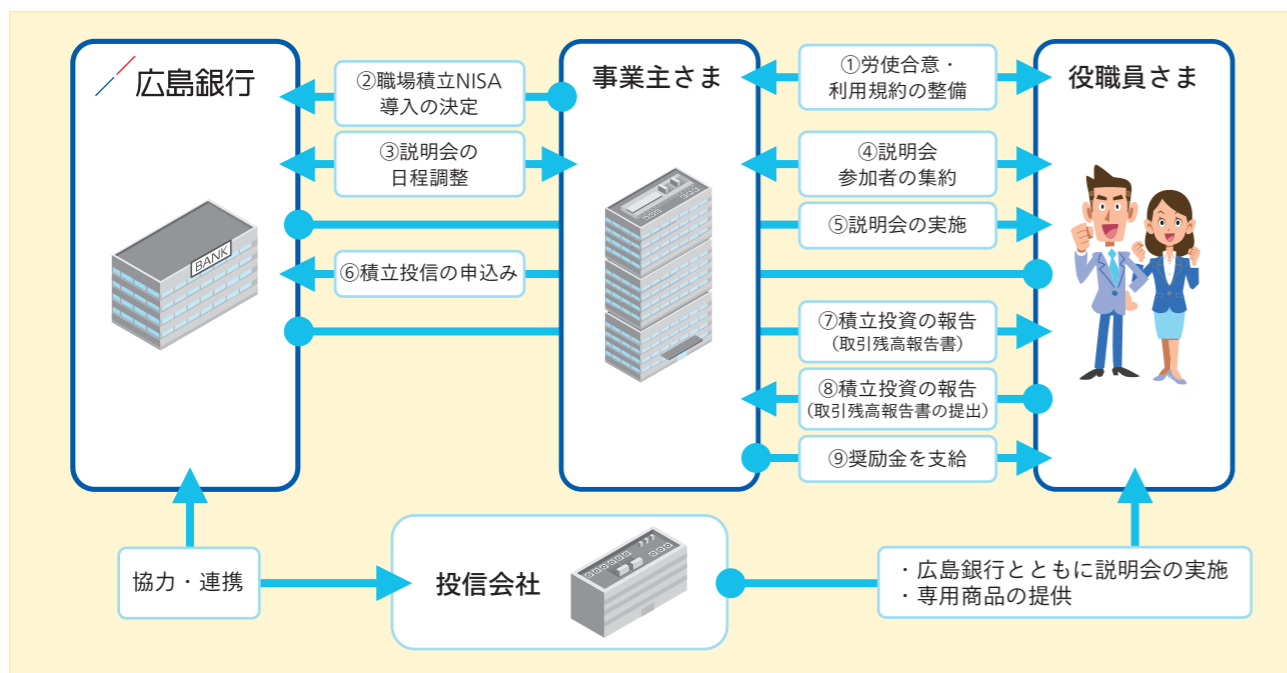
広島銀行

BANK

②職場積立NISA導入の決定

③説明会の日程調整

⑥積立投信の申込み

事業主さま

①労使合意・利用規約の整備

④説明会参加者の集約

⑤説明会の実施

⑦積立投資の報告
（取引残高報告書）

⑧積立投資の報告
（取引残高報告書の提出）

⑨奨励金を支給

役職員さま

協力・連携

投信会社

・広島銀行とともに説明会の実施
・専用商品の提供